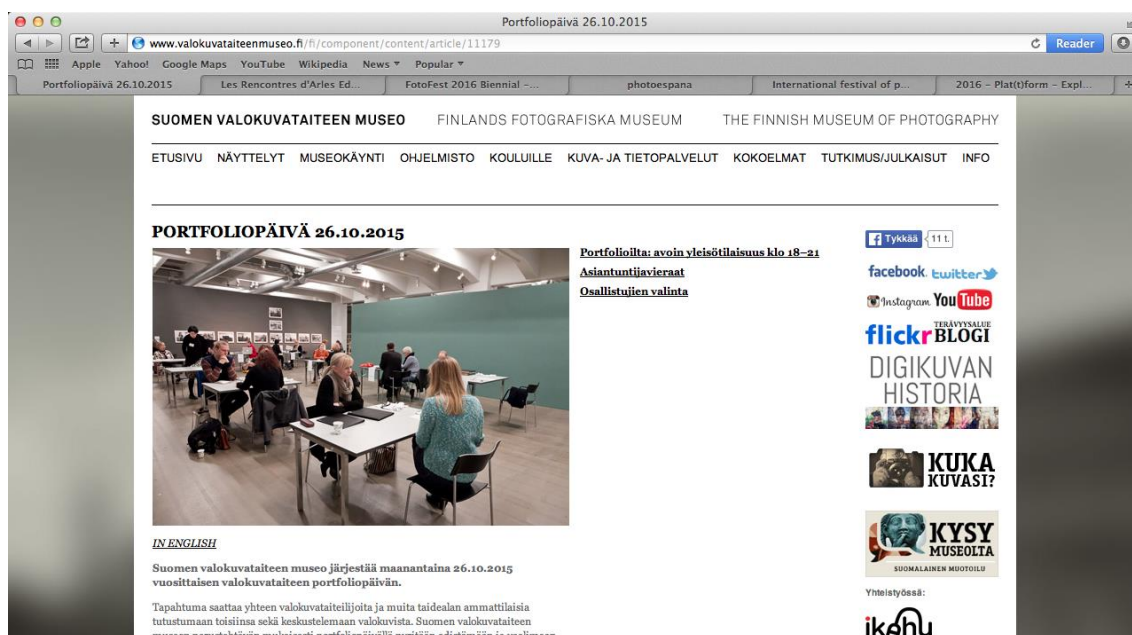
Portfoliopäivä 26.10.2015

www.valokuvataiteenmuseo.fi/fi/component/content/article/11179

Reader

Apple Yahoo! Google Maps YouTube Wikipedia News ▾ Popular ▾

Portfoliopäivä 26.10.2015 | Les Rencontres d'Arles Ed... | FotoFest 2016 Biennial -... | photoespana | International festival of p... | 2016 – Plat(t)form – Expl...

SUOMEN VALOKUVATAITEEN MUSEO FINLANDS FOTOGRAFISKA MUSEUM THE FINNISH MUSEUM OF PHOTOGRAPHY

ETUSIVU NÄYTTELYT MUSEOKÄYNTI OHJELMISTO KOULUILLE KUVA- JA TIETOPALVELUT KOKOELMAT TUTKIMUS/JULKAISUT INFO

PORTFOLIOPÄIVÄ 26.10.2015

Portfolioilta: avoin yleisötilaisuus klo 18–21
Asiantuntijavieraat
Osallistujien valinta

Tykkää 11 t.

facebook twitter

Instagram YouTube

flickr TERÄVYYSALUE BLOGI

DIGIKUVAN HISTORIA

KUKA KUVASI?

KYSY MUSEOLTA
SUOMALAINEN MUOTOILU

Yhteistyössä:

ikahu

IN ENGLISH

Suomen valokuvataiteen museo järjestää maanantaina 26.10.2015 vuosittaisen valokuvataiteen portfoliopäivän.

Tapahtuma saattaa yhteen valokuvataiteilijoita ja muita taidealan ammattilaisia tutustumaan toisiinsa sekä keskustelemaan valokuvista. Suomen valokuvataiteen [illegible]